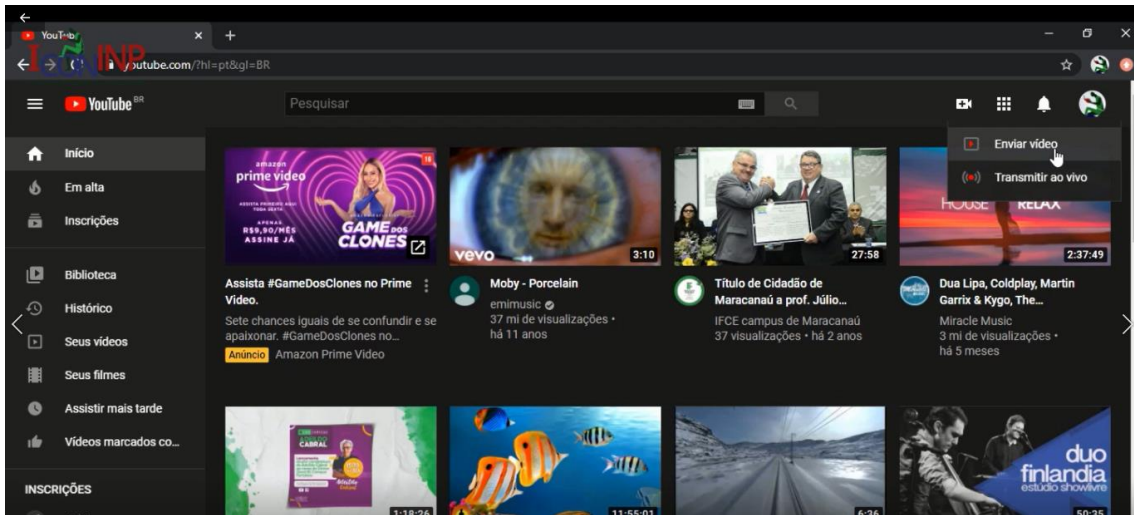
YouTube
youtube.com/?hl=pt&gl=BR
YouTube BR
Pesquisar
Enviar vídeo
Transmitir ao vivo
Início
Em alta
Inscrições
Biblioteca
Histórico
Seus vídeos
Seus filmes
Assistir mais tarde
Vídeos marcados co...
INSCRIÇÕES
amazon prime video
18
APENAS R$9,90/MÊS ASSINE JÁ
GAME DOS CLONES
Assista #GameDosClones no Prime Vídeo.
Sete chances iguais de se confundir e se apaixonar. #GameDosClones no...
Anúncio Amazon Prime Video
vevo
3:10
Moby - Porcelain
emimusic
37 mi de visualizações • há 11 anos
27:58
Título de Cidadão de Maracanaú a prof. Júlio...
IFCE campus de Maracanaú
37 visualizações • há 2 anos
HOUSE RELAX
2:37:49
Dua Lipa, Coldplay, Martin Garrix & Kygo, The...
Miracle Music
3 mi de visualizações • há 5 meses
CABRAL
1:18:26
11:55:01
6:36
duo finlandia estúdio showlivre
50:35